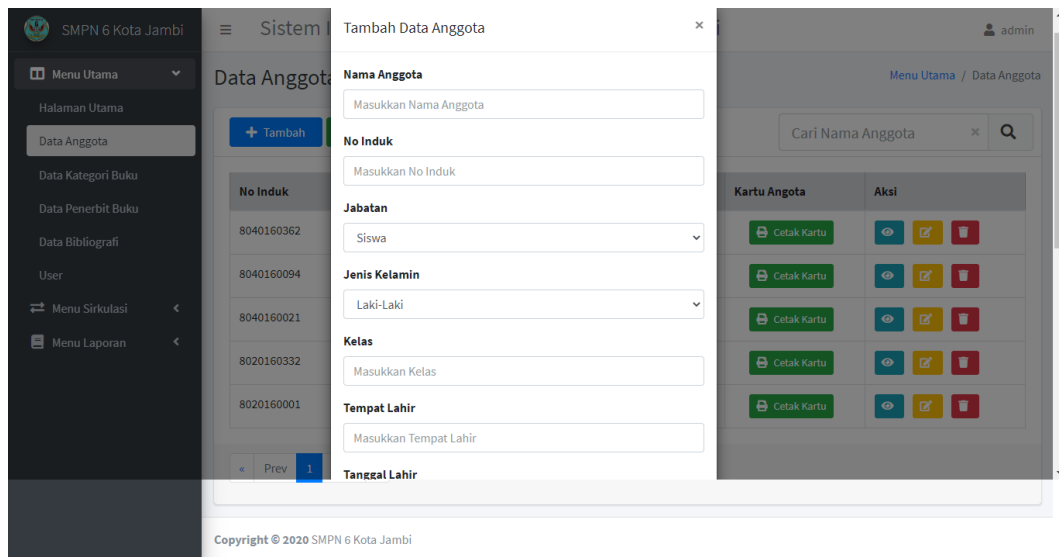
SMPN 6 Kota Jambi

Menu Utama

Halaman Utama

Data Anggota

Data Kategori Buku

Data Penerbit Buku

Data Bibliografi

User

Menu Sirkulasi

Menu Laporan

≡ Sistem I

Data Anggota

+ Tambah

| No Induk | | Kartu Angota | Aksi |
|---|---|---|---|
| 8040160362 | | Cetak Kartu | |
| 8040160094 | | Cetak Kartu | |
| 8040160021 | | Cetak Kartu | |
| 8020160332 | | Cetak Kartu | |
| 8020160001 | | Cetak Kartu | |

« Prev 1

admin

Menu Utama / Data Anggota

Cari Nama Anggota ×

Tambah Data Anggota ×

Nama Anggota

Masukkan Nama Anggota

No Induk

Masukkan No Induk

Jabatan

Siswa

Jenis Kelamin

Laki-Laki

Kelas

Masukkan Kelas

Tempat Lahir

Masukkan Tempat Lahir

Tanggal Lahir

Copyright © 2020 SMPN 6 Kota Jambi